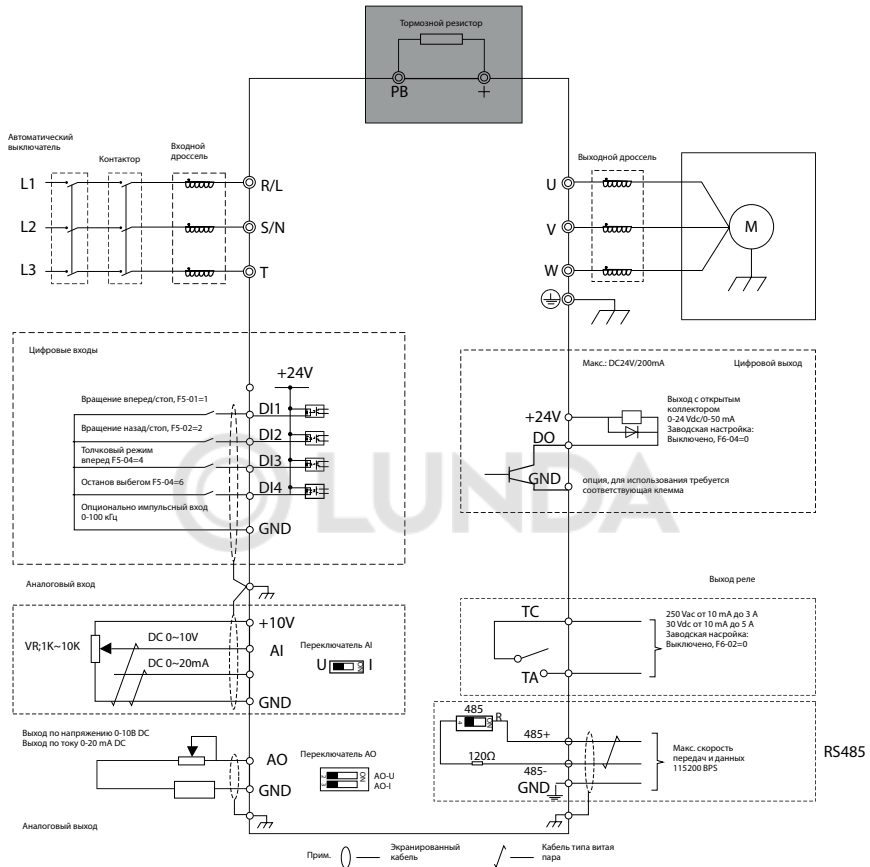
Тормозной резистор
PB
+

Автоматический выключатель
Контактор
Входной дроссель
L1
L2
L3
R/L
S/N
T

Выходной дроссель
U
V
W
M

Цифровые входы
+24V
Вращение вперед/стоп, F5-01=1
DI1
Вращение назад/стоп, F5-02=2
DI2
Толчковый режим вперед F5-04=4
DI3
Останов выбегом F5-04=6
DI4
Опционально импульсный вход 0-100 кГц
GND

Макс.: DC24V/200mA
Цифровой выход
+24V
DO
GND
Выход с открытым коллектором 0-24 Vdc/0-50 mA
Заводская настройка: Выключено, F6-04=0
опция, для использования требуется соответствующая клемма

©LUNDA

Аналоговый вход
+10V
VR;1K~10K
DC 0~10V
DC 0~20mA
AI
Переключатель AI
U
I
GND

Выход реле
TC
TA
250 Vac от 10 mA до 3 A
30 Vdc от 10 mA до 5 A
Заводская насройка: Выключено, F6-02=0

Выход по напряжению 0-10В DC
Выход по току 0-20 mA DC
AO
Переключатель AO
AO-U
AO-I
GND
Аналоговый выход

485
R
485+
120Ω
485-
GND
Макс. скорость передач и данных 115200 BPS
RS485

Прим.
Экранированный кабель
Кабель типа витая пара